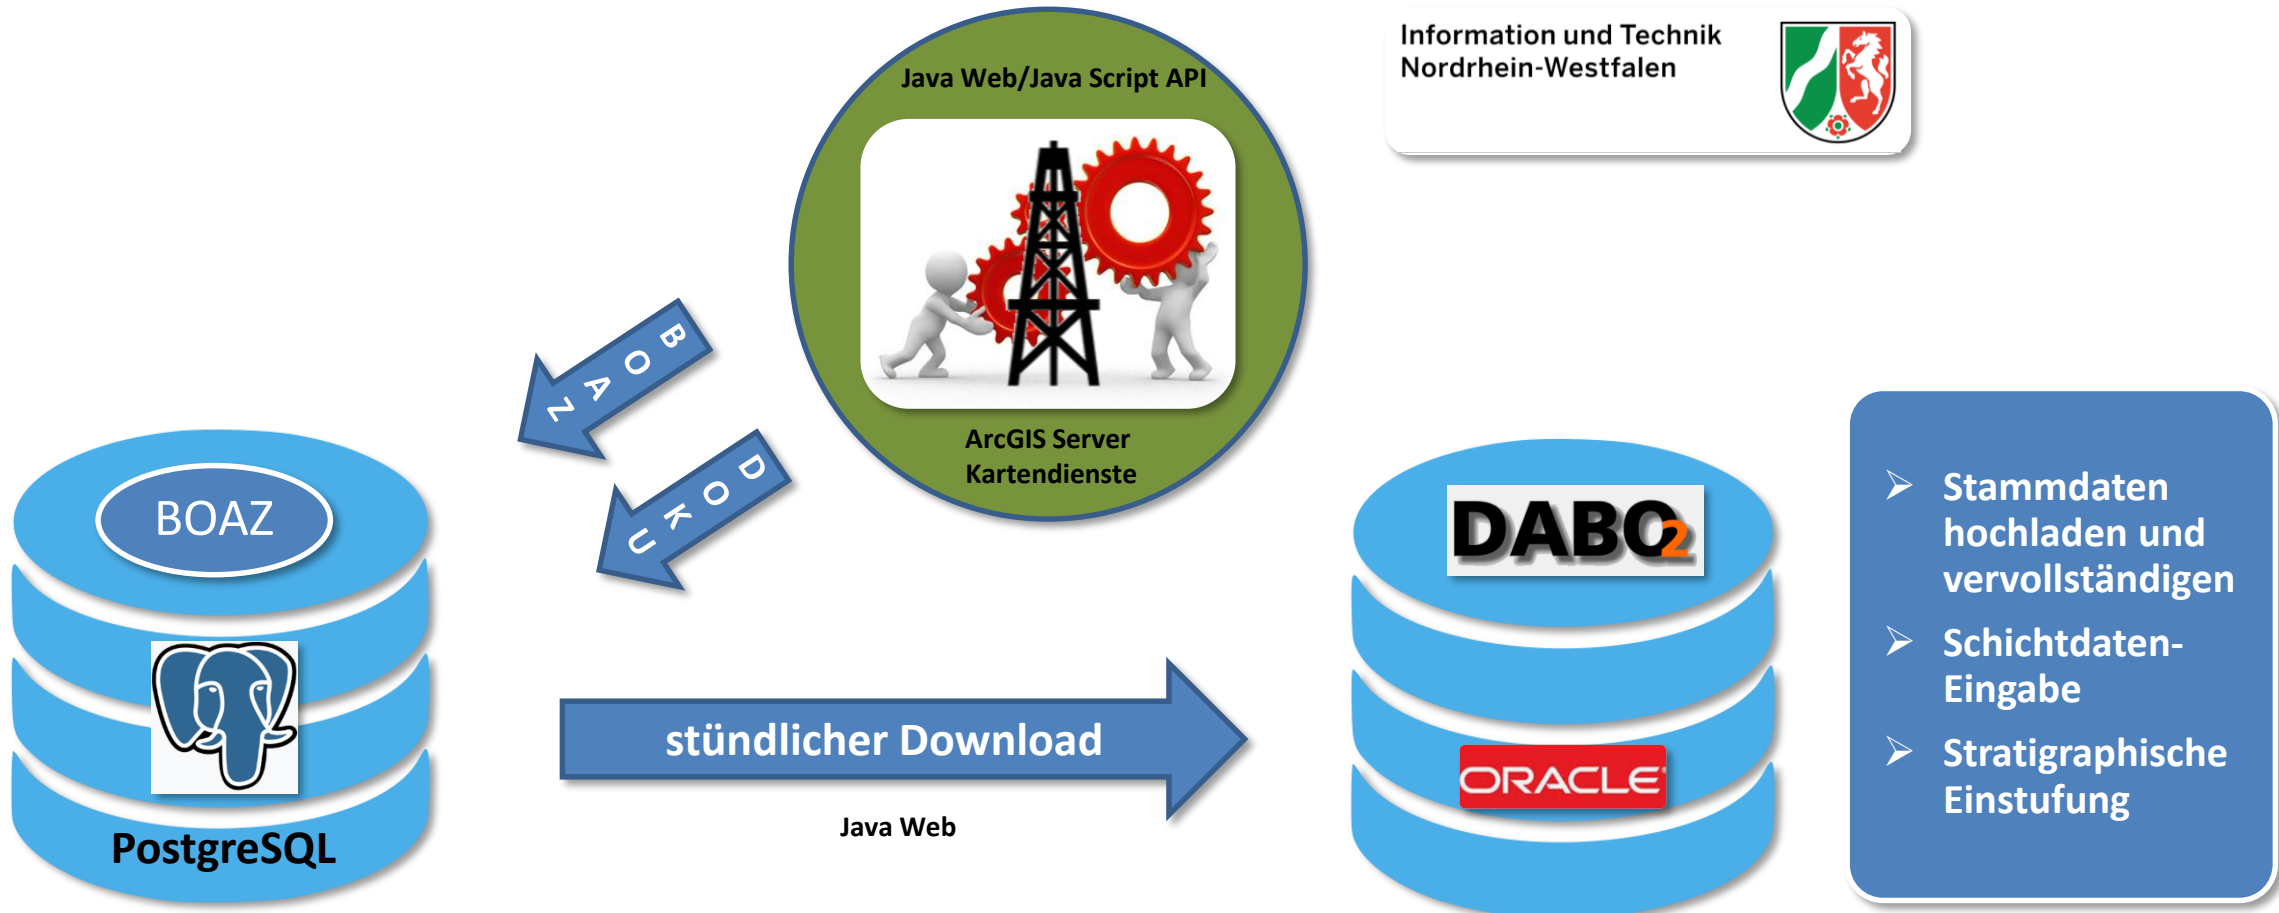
Java Web/Java Script API

ArcGIS Server
Kartendienste

Information und Technik
Nordrhein-Westfalen

BOAZ

DOKU

BOAZ

PostgreSQL

stündlicher Download

Java Web

DABO2

ORACLE

➢ Stammdaten hochladen und vervollständigen
➢ Schichtdaten-Eingabe
➢ Stratigraphische Einstufung